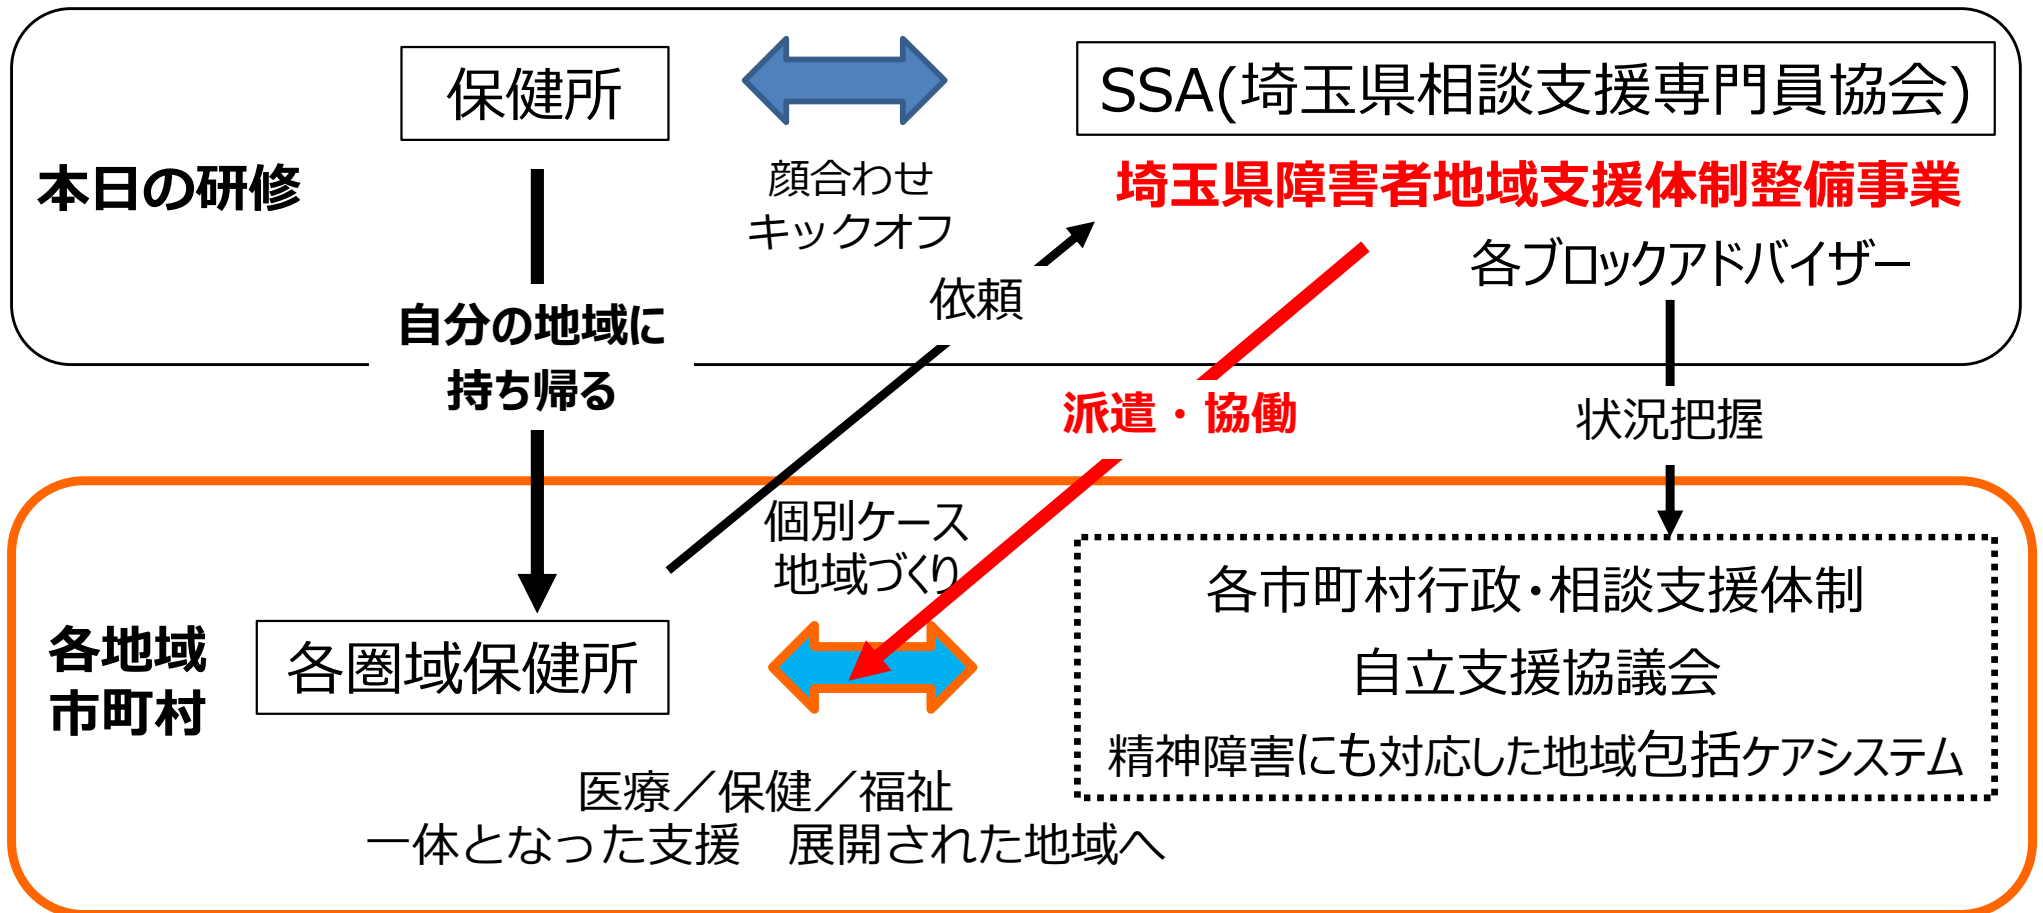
本日の研修

保健所

顔合わせ
キックオフ

SSA(埼玉県相談支援専門員協会)

埼玉県障害者地域支援体制整備事業

各ブロックアドバイザー

依頼

自分の地域に
持ち帰る

派遣・協働

状況把握

個別ケース
地域づくり

各地域
市町村

各圏域保健所

各市町村行政・相談支援体制
自立支援協議会
精神障害にも対応した地域包括ケアシステム

医療／保健／福祉
一体となった支援　展開された地域へ